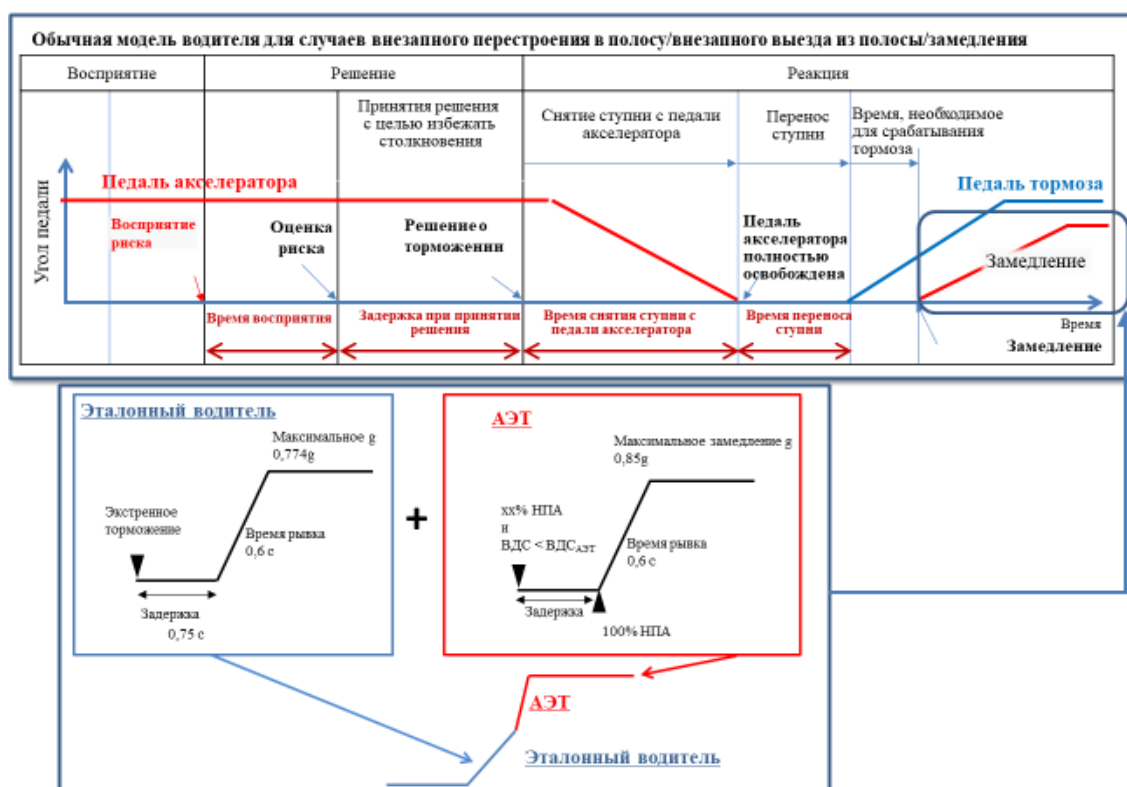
Обычная модель водителя для случаев внезапного перестроения в полосу/внезапного выезда из полосы/замедления

| Восприятие | Решение | | Реакция | | |
|---|---|---|---|---|---|

Принятия решения с целью избежать столкновения

Снятие ступни с педали акселератора

Перенос ступни

Время, необходимое для срабатывания тормоза

Угол педали

Педаль акселератора

Педаль тормоза

Восприятие риска

Оценка риска

Решение о торможении

Педаль акселератора полностью освобождена

Замедление

Время восприятия

Задержка при принятии решения

Время снятия ступни с педали акселератора

Время переноса ступни

Время

Замедление

Эталонный водитель

Максимальное g 0,774g

Экстренное торможение

Время рывка 0,6 с

Задержка 0,75 с

+

АЭТ

Максимальное замедление g 0,85g

xx% НПА и ВДС < ВДС$_{АЭТ}$

Время рывка 0,6 с

Задержка

100% НПА

АЭТ

Эталонный водитель